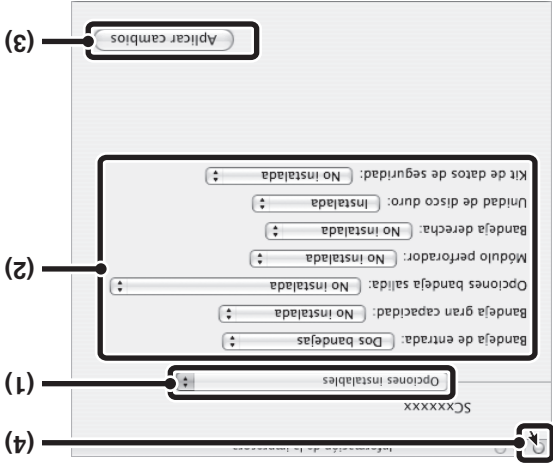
(3)
Aplicar cambios

(2)
Kit de datos de seguridad: No instalada
Unidad de disco duro: Instalada
Bandeja derecha: No instalada
Módulo perforador: No instalada
Opciones bandeja salida: No instalada
Bandeja gran capacidad: No instalada
Bandeja de entrada: Dos bandejas

(1)
Opciones instalables

SCxxxxxx

(4)
Información de la impresora